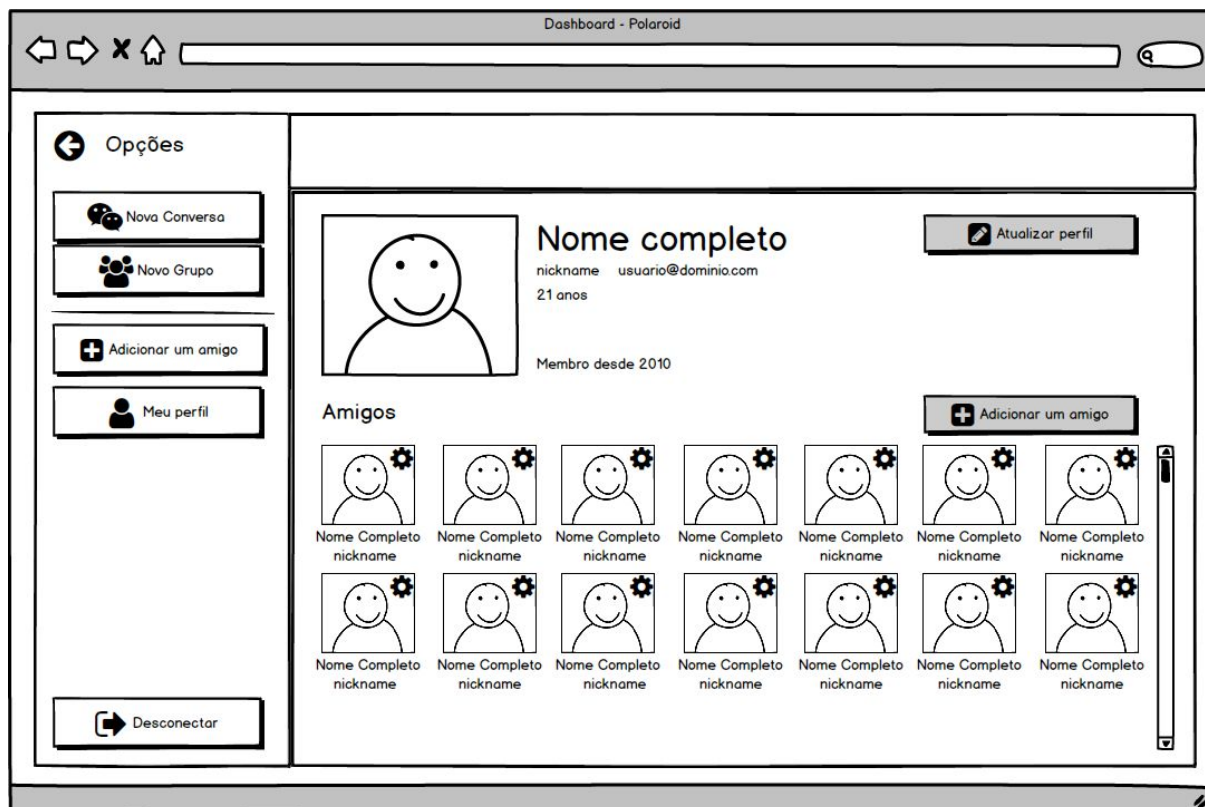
Dashboard - Polaroid

Opções

Nova Conversa

Novo Grupo

Adicionar um amigo

Meu perfil

Desconectar

Nome completo

nickname usuario@dominio.com

21 anos

Membro desde 2010

Atualizar perfil

Amigos

Adicionar um amigo

Nome Completo
nickname

Nome Completo
nickname

Nome Completo
nickname

Nome Completo
nickname

Nome Completo
nickname

Nome Completo
nickname

Nome Completo
nickname

Nome Completo
nickname

Nome Completo
nickname

Nome Completo
nickname

Nome Completo
nickname

Nome Completo
nickname

Nome Completo
nickname

Nome Completo
nickname